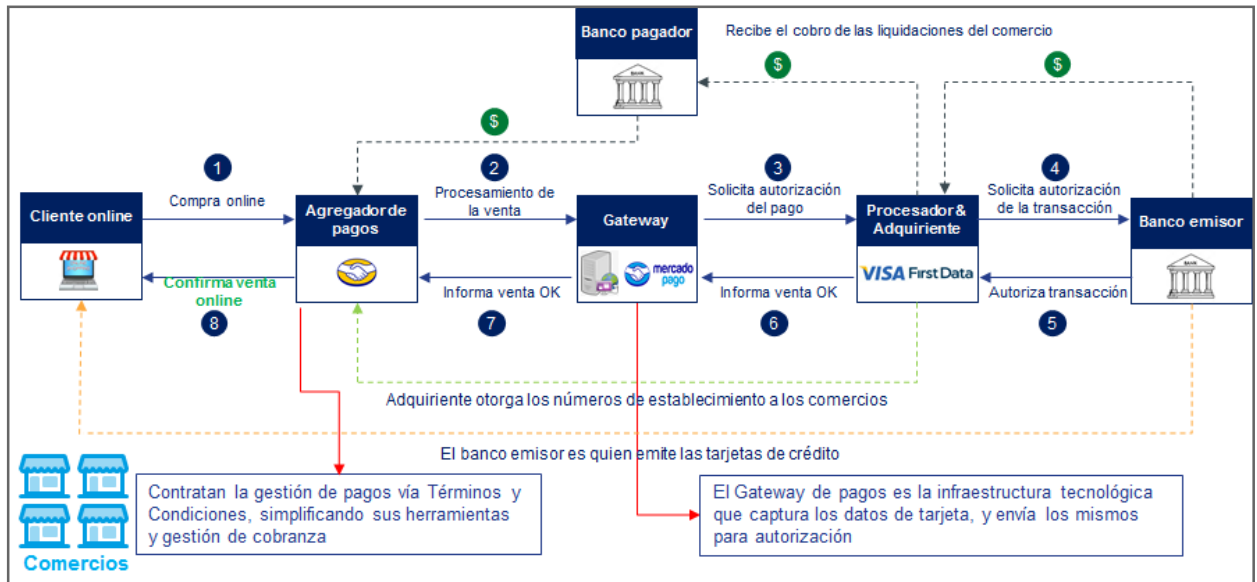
Banco pagador

Recibe el cobro de las liquidaciones del comercio

$

$

$

1
Compra online

2
Procesamiento de la venta

3
Solicita autorización del pago

4
Solicita autorización de la transacción

Cliente online

Agregador de pagos

Gateway

mercado pago

Procesador & Adquiriente

VISA First Data

Banco emisor

Confirma venta online
8

Informa venta OK
7

Informa venta OK
6

Autoriza transacción
5

Adquiriente otorga los números de establecimiento a los comercios

El banco emisor es quien emite las tarjetas de crédito

Comercios

Contratan la gestión de pagos vía Términos y Condiciones, simplificando sus herramientas y gestión de cobranza

El Gateway de pagos es la infraestructura tecnológica que captura los datos de tarjeta, y envía los mismos para autorización